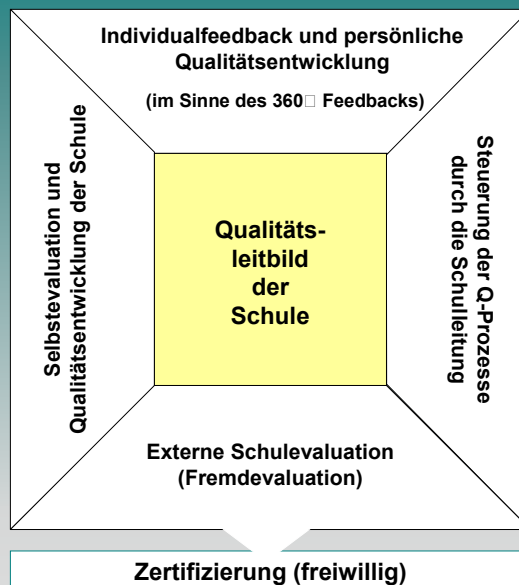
Individualfeedback und persönliche Qualitätsentwicklung

(im Sinne des 360 Feedbacks)

Selbstevaluation und Qualitätsentwicklung der Schule

Qualitätsleitbild der Schule

Steuerung der Q-Prozesse durch die Schulleitung

Externe Schulevaluation (Fremdevaluation)

Zertifizierung (freiwillig)